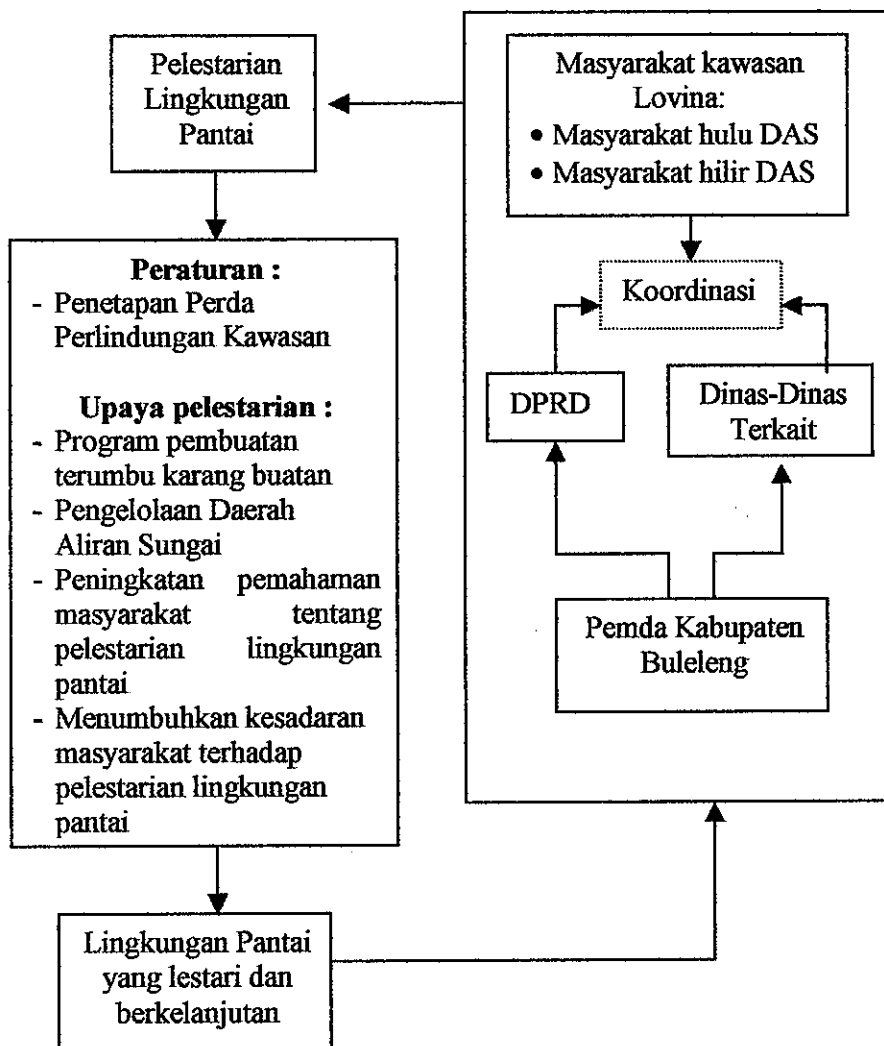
Pelestarian Lingkungan Pantai

Peraturan :
- Penetapan Perda Perlindungan Kawasan

Upaya pelestarian :
- Program pembuatan terumbu karang buatan
- Pengelolaan Daerah Aliran Sungai
- Peningkatan pemahaman masyarakat tentang pelestarian lingkungan pantai
- Menumbuhkan kesadaran masyarakat terhadap pelestarian lingkungan pantai

Lingkungan Pantai yang lestari dan berkelanjutan

Masyarakat kawasan Lovina:
• Masyarakat hulu DAS
• Masyarakat hilir DAS

Koordinasi

DPRD

Dinas-Dinas Terkait

Pemda Kabupaten Buleleng